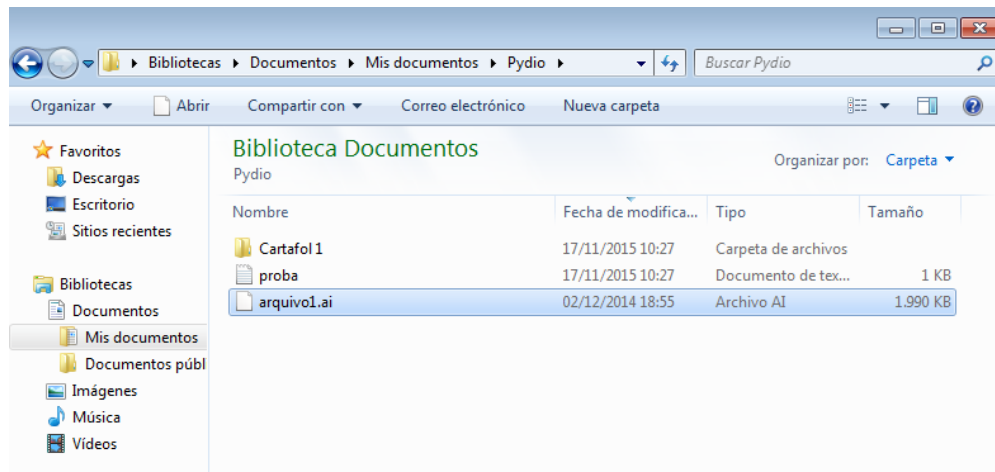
▸ Bibliotecas ▸ Documentos ▸ Mis documentos ▸ Pydio ▸

Buscar Pydio

Organizar ▾ Abrir Compartir con ▾ Correo electrónico Nueva carpeta

Favoritos
Descargas
Escritorio
Sitios recientes

Bibliotecas
Documentos
Mis documentos
Documentos públ
Imágenes
Música
Vídeos

Biblioteca Documentos
Pydio

Organizar por: Carpeta ▾

| Nombre | Fecha de modifica... | Tipo | Tamaño |
|---|---|---|---|
| Cartafol 1 | 17/11/2015 10:27 | Carpeta de archivos | |
| proba | 17/11/2015 10:27 | Documento de tex... | 1 KB |
| arquivo1.ai | 02/12/2014 18:55 | Archivo AI | 1.990 KB |